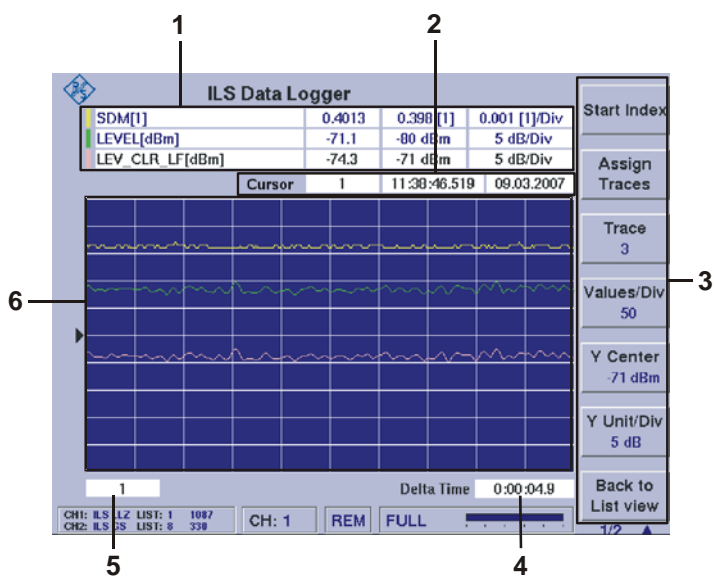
1

2

ILS Data Logger

| SDM[1] | 0.4013 | 0.398 [1] | 0.001 [1]/Div |
|---|---|---|---|
| LEVEL[dBm] | -71.1 | -80 dBm | 5 dB/Div |
| LEV_CLR_LF[dBm] | -74.3 | -71 dBm | 5 dB/Div |

| Cursor | 1 | 11:38:46.519 | 09.03.2007 |
|---|---|---|---|

Start Index

Assign Traces

Trace 3

Values/Div 50

Y Center -71 dBm

Y Unit/Div 5 dB

Back to List view

1/2

3

6

1

Delta Time 0:00:04.9

CH1: ILS LLZ LIST: 1 1087
CH2: ILS GS LIST: 8 330

CH: 1

REM

FULL

5

4